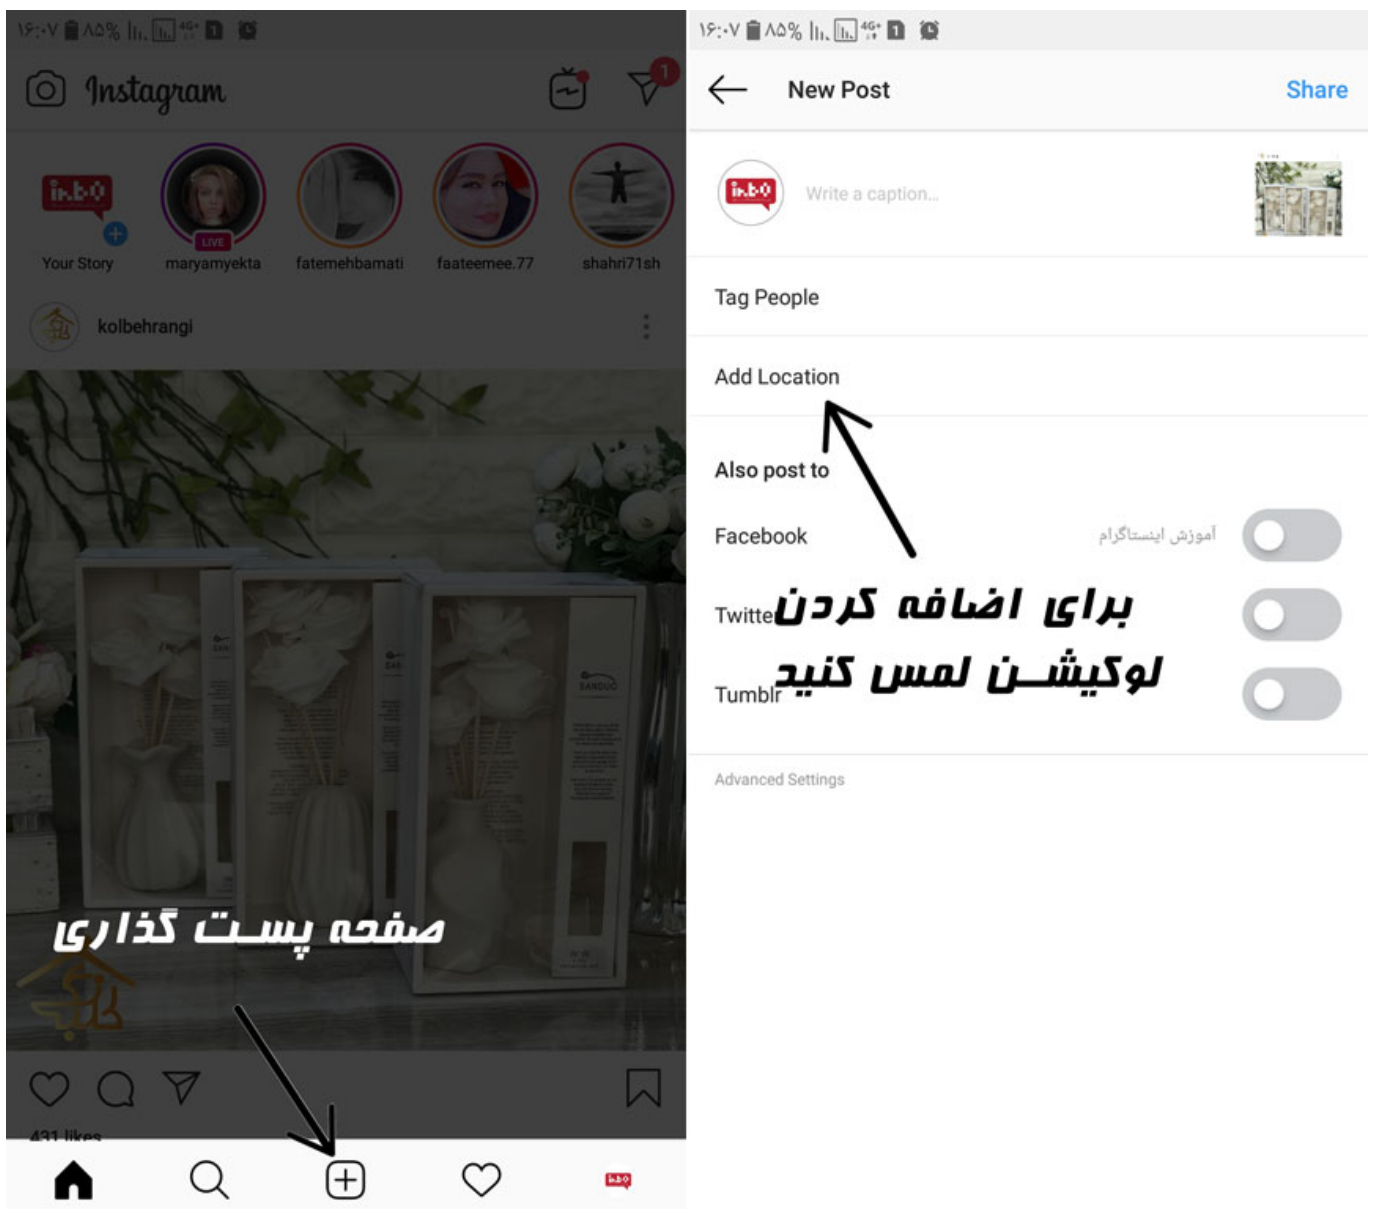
۱۶:۰۷ ۸۵%

Instagram

1

in.bo
Your Story

LIVE
maryamyekta

fatemehbamati

faateemee.77

shahri71sh

kolbehrangi

صفحه پست گذاری

431 likes

in.bo

۱۶:۰۷ ۸۵%

New Post

Share

in.bo

Write a caption...

Tag People

Add Location

Also post to

Facebook

آموزش اینستاگرام

Twitter

Tumblr

برای اضافه کردن لوکیشن لمس کنید

Advanced Settings